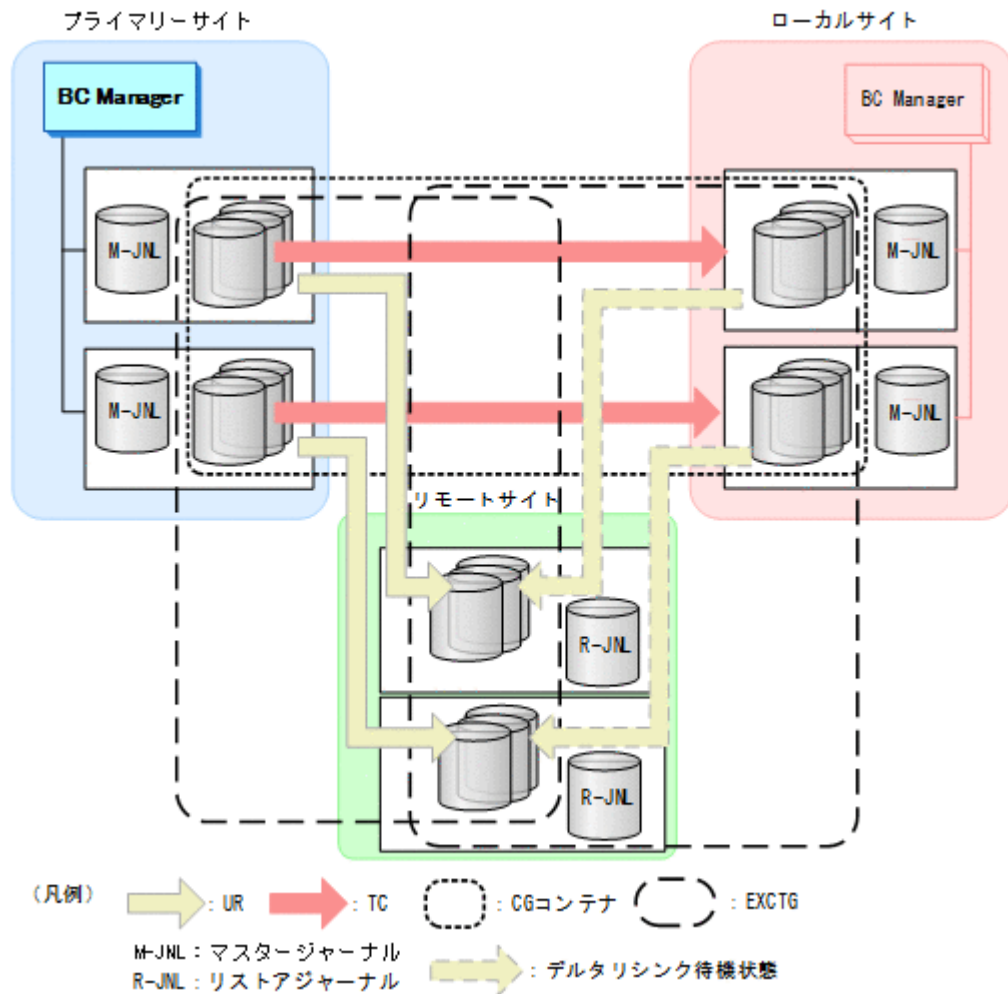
プライマリーサイト

BC Manager

M-JNL

M-JNL

ローカルサイト

BC Manager

M-JNL

M-JNL

リモートサイト

R-JNL

R-JNL

（凡例）

：UR

：TC

：CGコンテナ

：EXCTG

M-JNL：マスタージャーナル
R-JNL：リストアジャーナル

：デルタリシンク待機状態